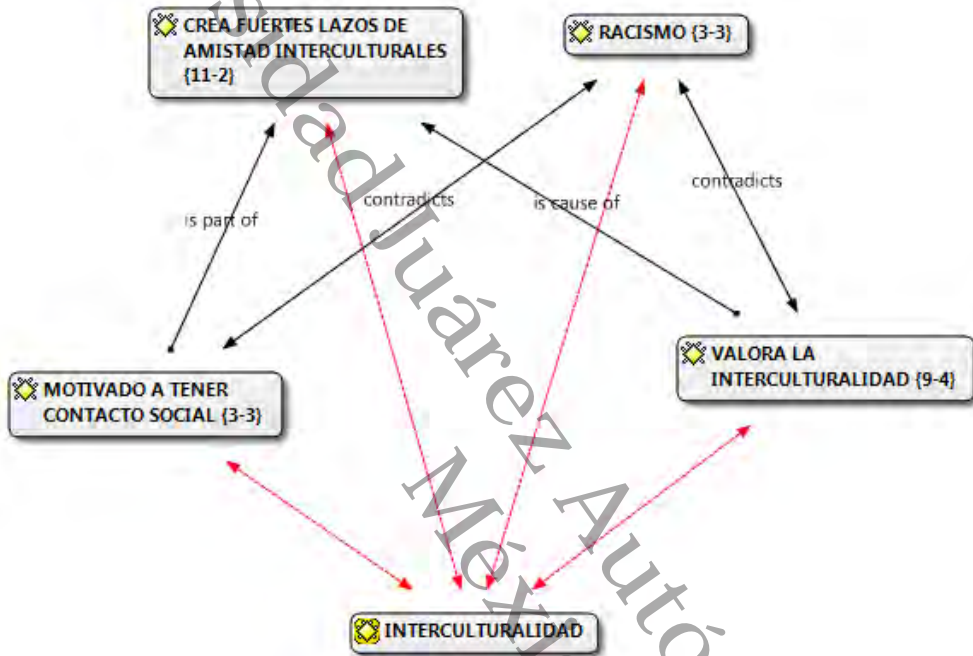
CREA FUERTES LAZOS DE AMISTAD INTERCULTURALES {11-2}

RACISMO {3-3}

contradicts

is part of

contradicts

is cause of

MOTIVADO A TENER CONTACTO SOCIAL {3-3}

VALORA LA INTERCULTURALIDAD {9-4}

INTERCULTURALIDAD

sidad Juárez Autó México